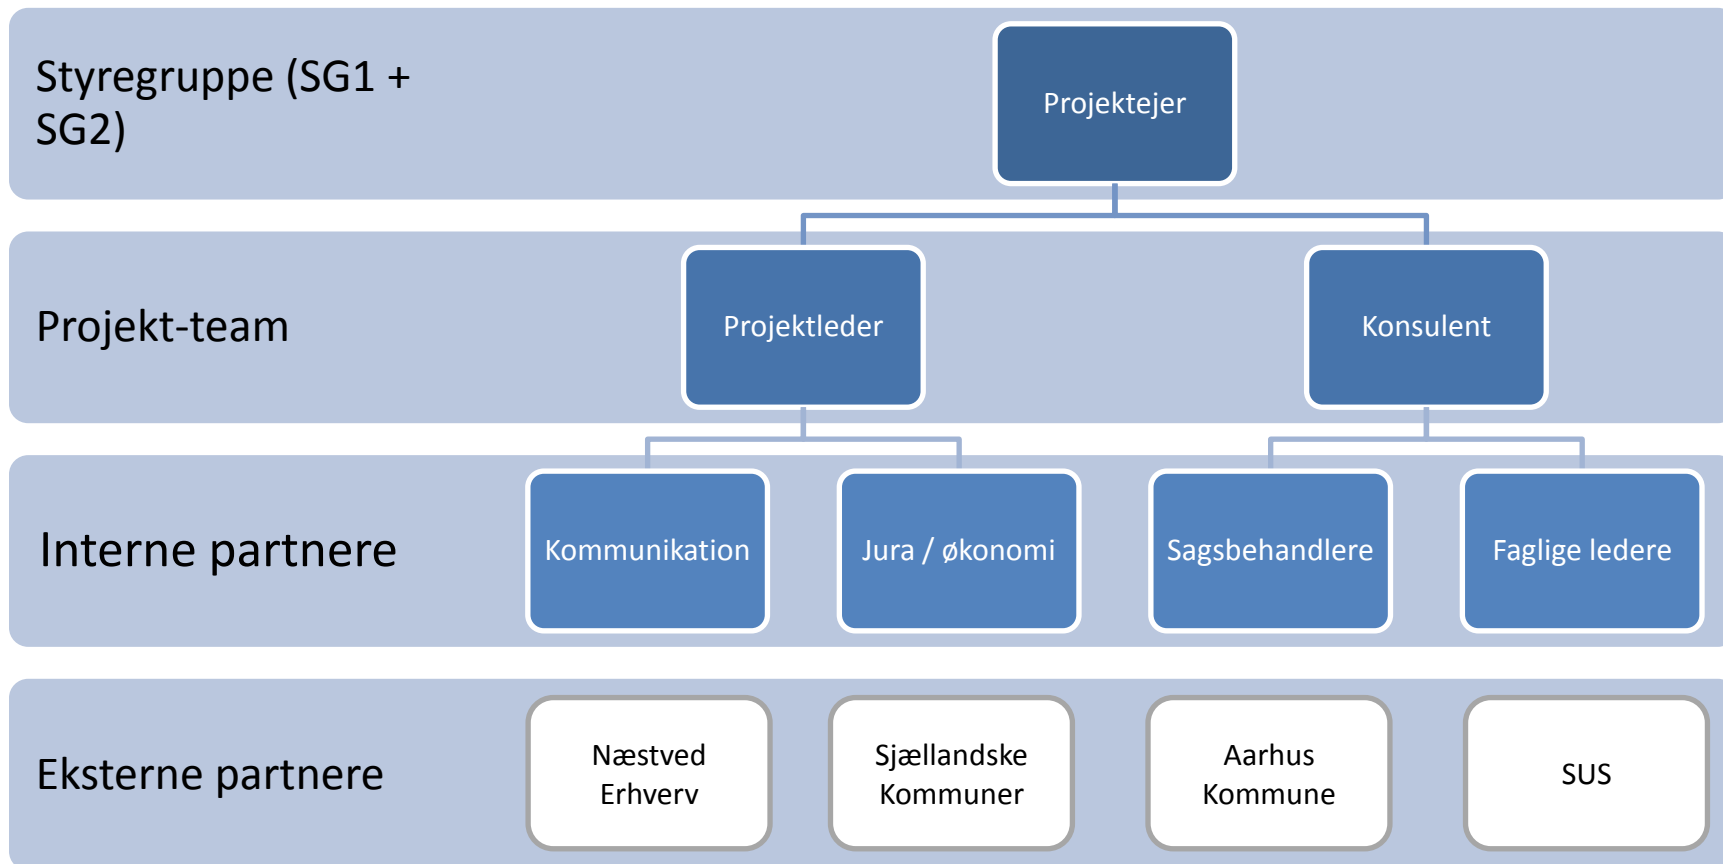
Styregruppe (SG1 + SG2)

Projektejer

Projekt-team

Projektleder

Konsulent

Interne partnere

Kommunikation

Jura / økonomi

Sagsbehandlere

Faglige ledere

Eksterne partnere

Næstved Erhverv

Sjællandske Kommuner

Aarhus Kommune

SUS